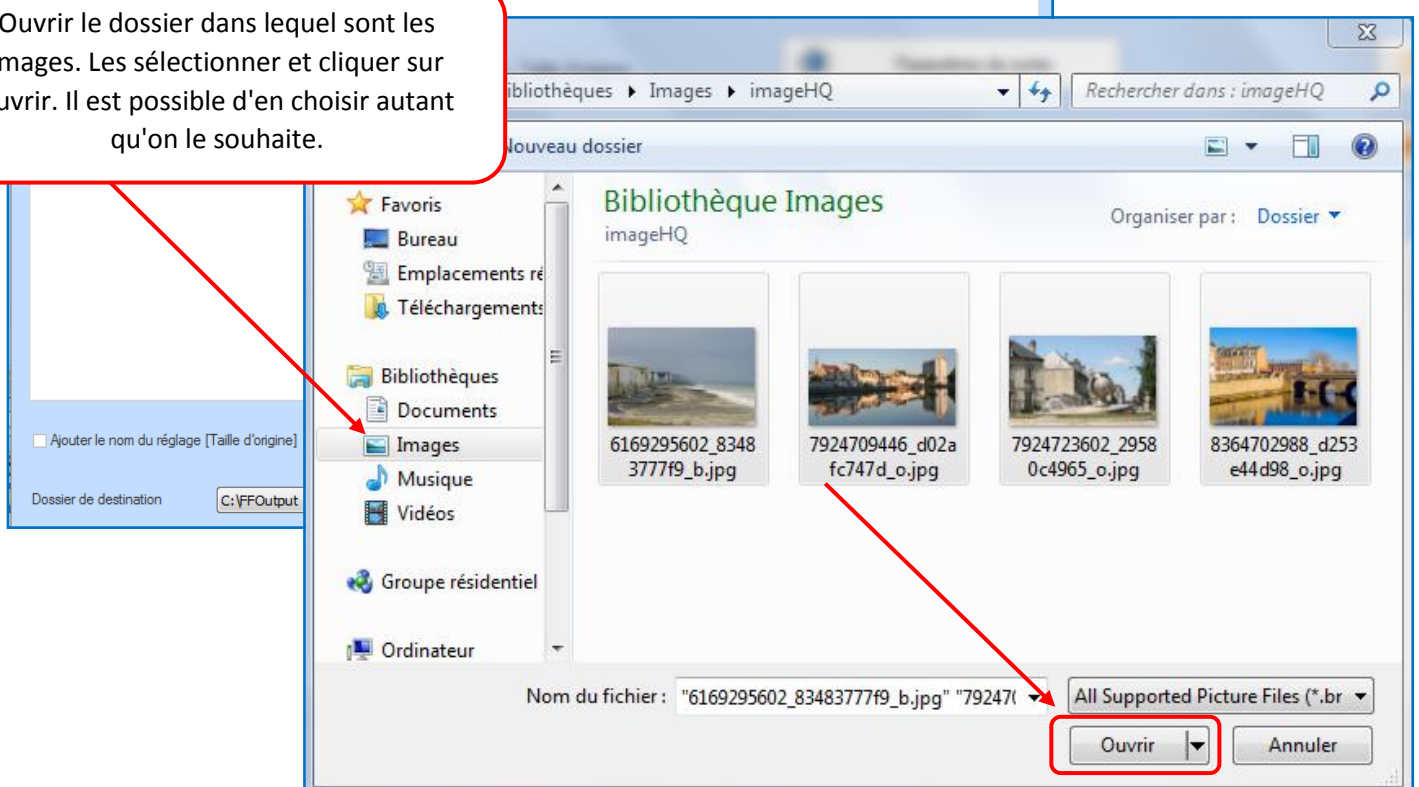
Ouvrir le dossier dans lequel sont les mages. Les sélectionner et cliquer sur uvrir. Il est possible d'en choisir autant qu'on le souhaite.

ibliothèques ▸ Images ▸ imageHQ

Rechercher dans : imageHQ

Nouveau dossier

Favoris
Bureau
Emplacements ré
Téléchargements
Bibliothèques
Documents
Images
Musique
Vidéos
Groupe résidentiel
Ordinateur

Bibliothèque Images
imageHQ

Organiser par : Dossier

6169295602_83483777f9_b.jpg
7924709446_d02afc747d_o.jpg
7924723602_29580c4965_o.jpg
8364702988_d253e44d98_o.jpg

Ajouter le nom du réglage [Taille d'origine]

Dossier de destination
C:\FFOutput

Nom du fichier : "6169295602_83483777f9_b.jpg" "79247(

All Supported Picture Files (*.br

Ouvrir

Annuler